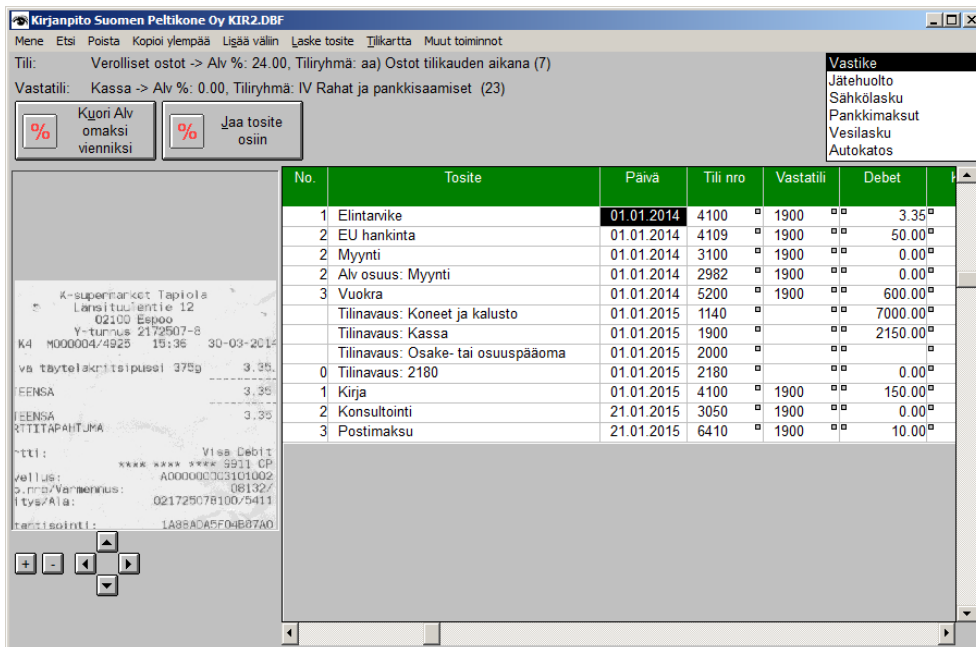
Kirjanpito Suomen Peltikone Oy KIR2.DBF

Mene Etsi Poista Kopioi ylempää Lisää väliin Laske tosite Tilikartta Muut toiminnot

Tili: Verolliset ostot -> Alv %: 24.00, Tiliryhmä: aa) Ostot tilikauden aikana (7)

Vastatili: Kassa -> Alv %: 0.00, Tiliryhmä: IV Rahat ja pankkisaamiset (23)

Vastike
Jätehuolto
Sähkölasku
Pankkimaksut
Vesilasku
Autokatos

% Kuori Alv omaksi vienniksi

% Jaa tosite osiin

K-supermarket Tapiola
Länsituulentie 12
02100 Espoo
Y-tunnus 2172507-8
K4 M000004/4925 15:36 30-03-2014
vs täytelakritsipussi 375g 3.35
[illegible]EENSA 3.35
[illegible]EENSA 3.35
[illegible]RTTITAPAHTUMA
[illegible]tti: Visa Debit
**** **** **** 9911 CP
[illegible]vellus: A0000000003101002
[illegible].nro/Varmennus: 08132/
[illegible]itys/Ala: 021725078100/5411
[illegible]tentisointi: 1A88ADA5F04B87A0

| No. | Tosite | Päivä | Tili nro | Vastatili | Debet |
|---|---|---|---|---|---|
| 1 | Elintarvike | 01.01.2014 | 4100 | 1900 | 3.35 |
| 2 | EU hankinta | 01.01.2014 | 4109 | 1900 | 50.00 |
| 2 | Myynti | 01.01.2014 | 3100 | 1900 | 0.00 |
| 2 | Alv osuus: Myynti | 01.01.2014 | 2982 | 1900 | 0.00 |
| 3 | Vuokra | 01.01.2014 | 5200 | 1900 | 600.00 |
| | Tilinavaus: Koneet ja kalusto | 01.01.2015 | 1140 | | 7000.00 |
| | Tilinavaus: Kassa | 01.01.2015 | 1900 | | 2150.00 |
| | Tilinavaus: Osake- tai osuuspääoma | 01.01.2015 | 2000 | | |
| 0 | Tilinavaus: 2180 | 01.01.2015 | 2180 | | 0.00 |
| 1 | Kirja | 01.01.2015 | 4100 | 1900 | 150.00 |
| 2 | Konsultointi | 21.01.2015 | 3050 | 1900 | 0.00 |
| 3 | Postimaksu | 21.01.2015 | 6410 | 1900 | 10.00 |